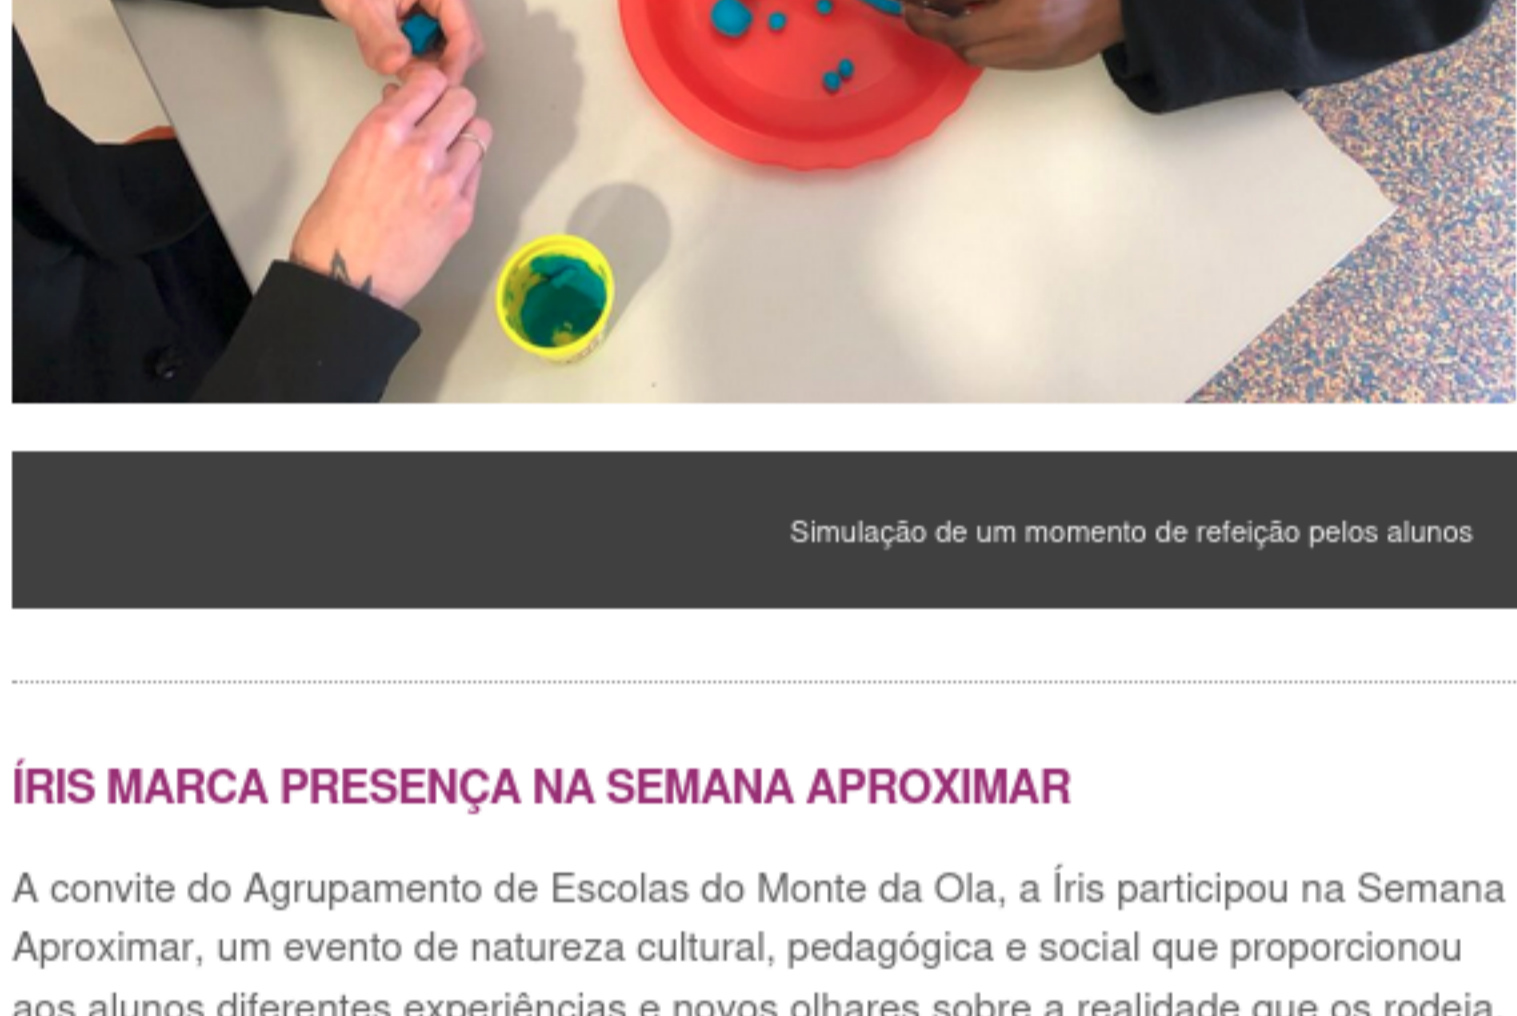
Simulação de um momento de refeição pelos alunos

ÍRIS MARCA PRESENÇA NA SEMANA APROXIMAR

A convite do Agrupamento de Escolas do Monte da Ola, a Íris participou na Semana Aproximar, um evento de natureza cultural, pedagógica e social que proporcionou aos alunos diferentes experiências e novos olhares sobre a realidade que os rodeia.